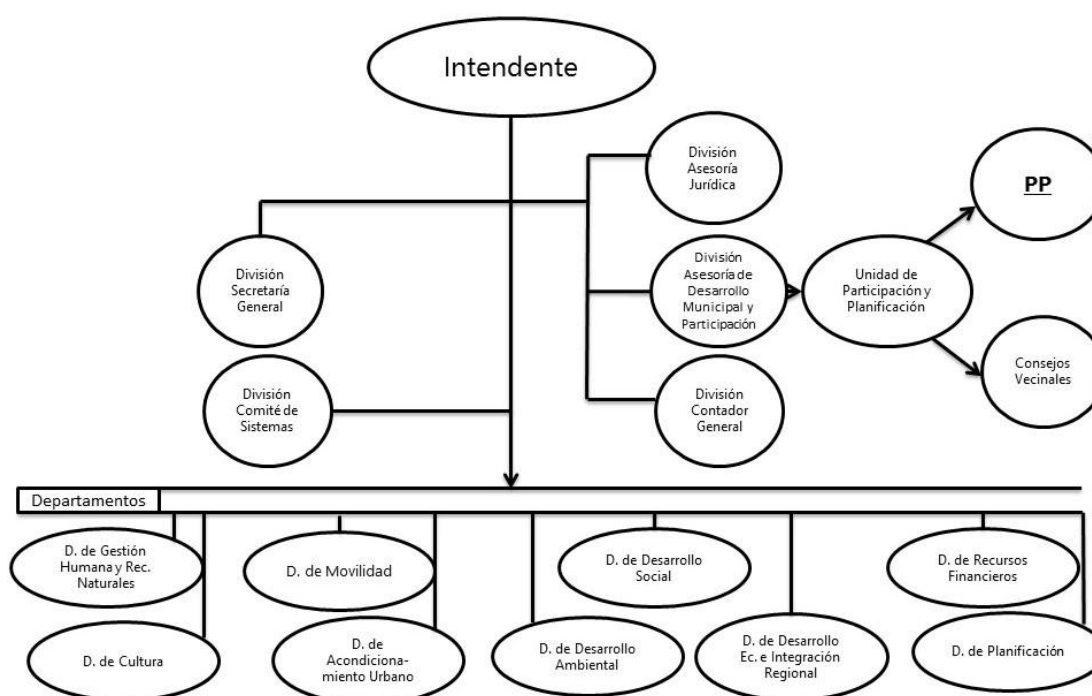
Intendente

División Asesoría Jurídica

PP

División Secretaría General

División Asesoría de Desarrollo Municipal y Participación

Unidad de Participación y Planificación

Consejos Vecinales

División Comité de Sistemas

División Contador General

Departamentos

D. de Gestión Humana y Rec. Naturales

D. de Movilidad

D. de Desarrollo Social

D. de Recursos Financieros

D. de Cultura

D. de Acondicionamiento Urbano

D. de Desarrollo Ambiental

D. de Desarrollo Ec. e Integración Regional

D. de Planificación